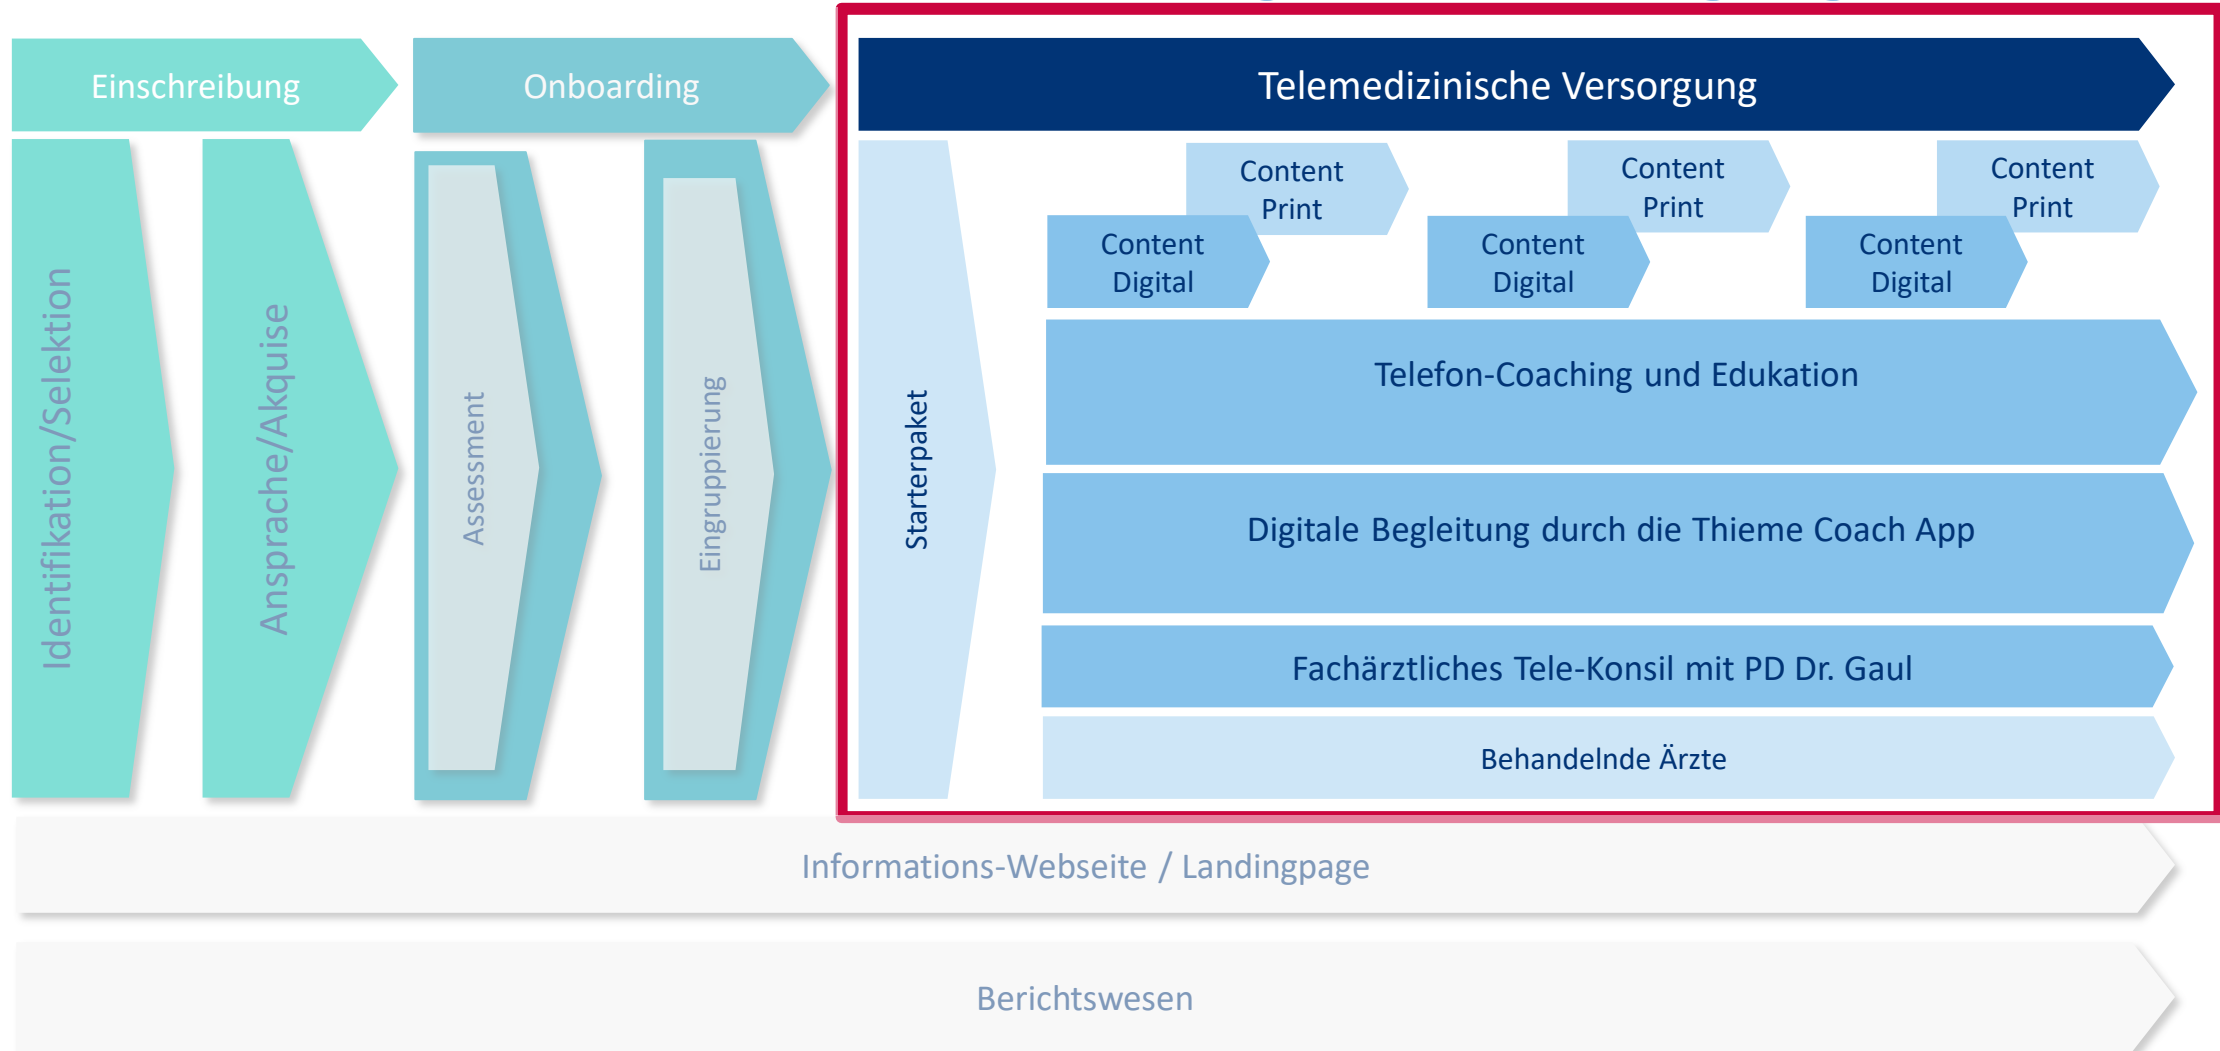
Einschreibung

Onboarding

Telemedizinische Versorgung

Identifikation/Selektion

Ansprache/Akquise

Assessment

Eingruppierung

Starterpaket

Content Print

Content Digital

Content Print

Content Digital

Content Print

Content Digital

Telefon-Coaching und Edukation

Digitale Begleitung durch die Thieme Coach App

Fachärztliches Tele-Konsil mit PD Dr. Gaul

Behandelnde Ärzte

Informations-Webseite / Landingpage

Berichtswesen